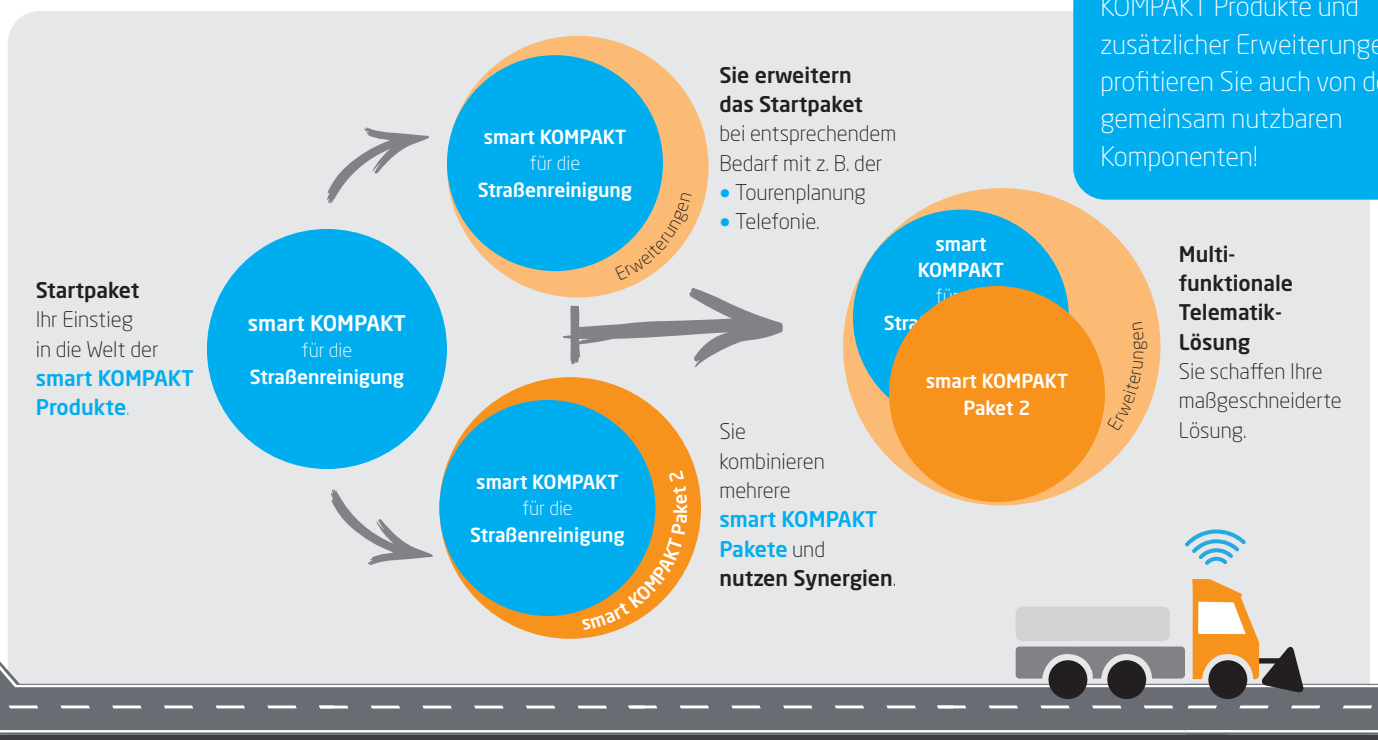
KOMPAKT Produkte und zusätzlicher Erweiterunge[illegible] profitieren Sie auch von d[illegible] gemeinsam nutzbaren Komponenten!

Startpaket
Ihr Einstieg in die Welt der smart KOMPAKT Produkte.

smart KOMPAKT
für die
Straßenreinigung

smart KOMPAKT
für die
Straßenreinigung

Erweiterungen

Sie erweitern das Startpaket
bei entsprechendem Bedarf mit z. B. der
• Tourenplanung
• Telefonie.

smart KOMPAKT
für die
Straßenreinigung

smart KOMPAKT Paket 2

Sie kombinieren mehrere smart KOMPAKT Pakete und nutzen Synergien.

smart KOMPAKT
fü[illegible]
Stra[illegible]

smart KOMPAKT
Paket 2

Erweiterungen

Multifunktionale Telematik-Lösung
Sie schaffen Ihre maßgeschneiderte Lösung.